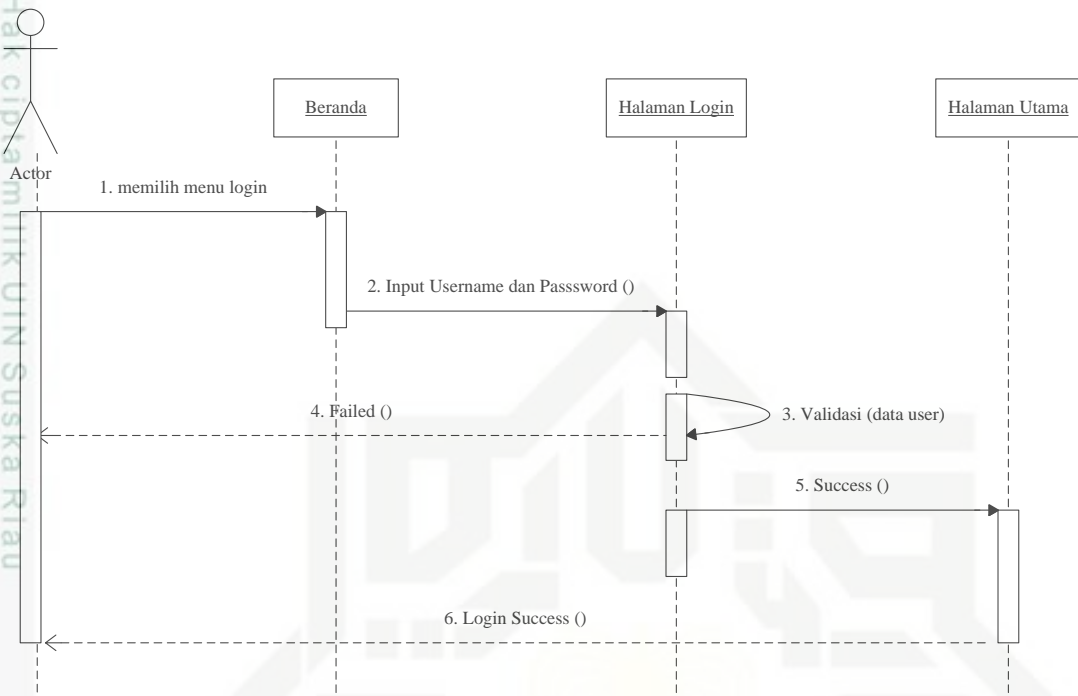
Hak cipta milik UIN Suska Riau

Actor

Beranda

Halaman Login

Halaman Utama

1. memilih menu login

2. Input Username dan Passsword ()

4. Failed ()

3. Validasi (data user)

5. Success ()

6. Login Success ()